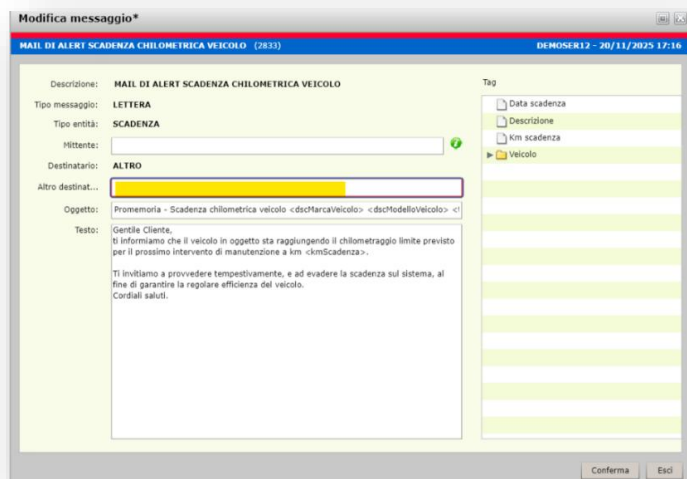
Modifica messaggio*

MAIL DI ALERT SCADENZA CHILOMETRICA VEICOLO (2833)

DEMOSER12 - 20/11/2025 17:16

Descrizione: MAIL DI ALERT SCADENZA CHILOMETRICA VEICOLO

Tipo messaggio: LETTERA

Tipo entità: SCADENZA

Mittente:

Destinatario: ALTRO

Altro destinat...

Oggetto: Promemoria - Scadenza chilometrica veicolo <dscMarcaVeicolo> <dscModelloVeicolo> <

Testo: Gentile Cliente,
ti informiamo che il veicolo in oggetto sta raggiungendo il chilometraggio limite previsto per il prossimo intervento di manutenzione a km <kmScadenza>.

Ti invitiamo a provvedere tempestivamente, e ad evadere la scadenza sul sistema, al fine di garantire la regolare efficienza del veicolo.
Cordiali saluti.

Tag

Data scadenza
Descrizione
Km scadenza
Veicolo

Conferma
Esci